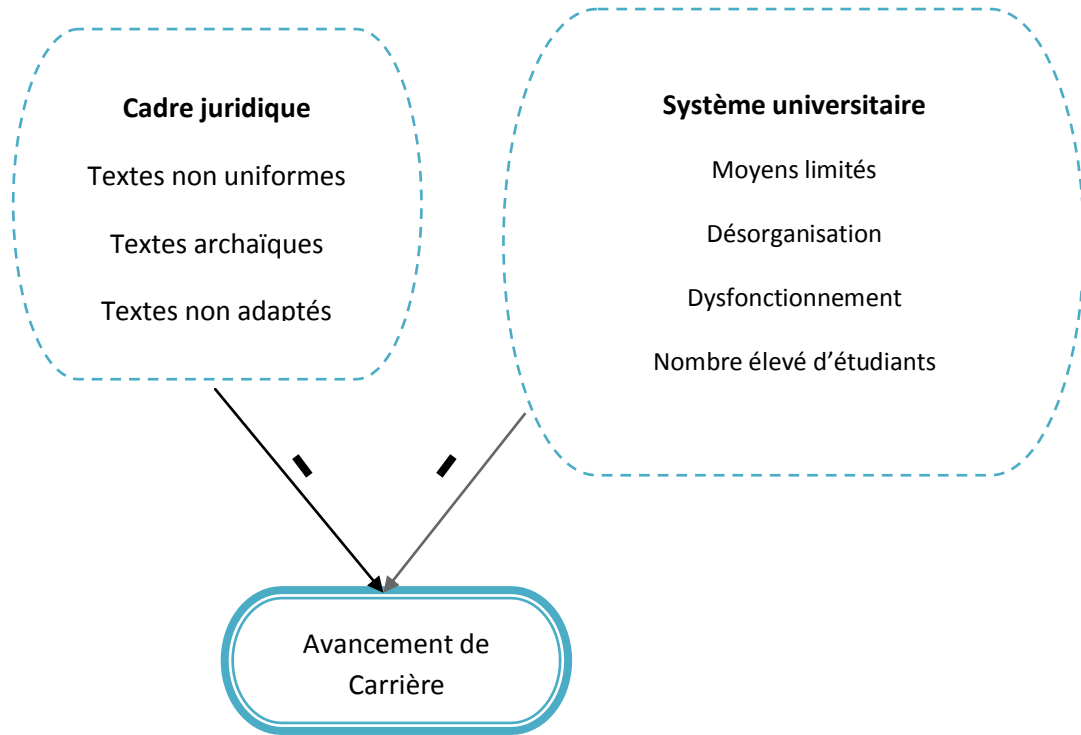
Cadre juridique

Textes non uniformes

Textes archaïques

Textes non adaptés

Système universitaire

Moyens limités

Désorganisation

Dysfonctionnement

Nombre élevé d'étudiants

-

-

Avancement de Carrière